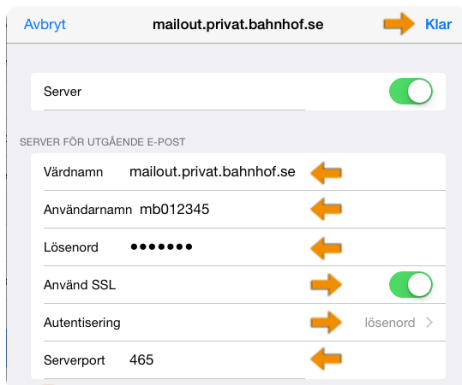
Avbryt mailout.privat.bahnhof.se Klar

Server

SERVER FÖR UTGÅENDE E-POST

Värdnamn mailout.privat.bahnhof.se

Användarnamn mb012345

Lösenord •••••••

Använd SSL

Autentisering lösenord >

Serverport 465